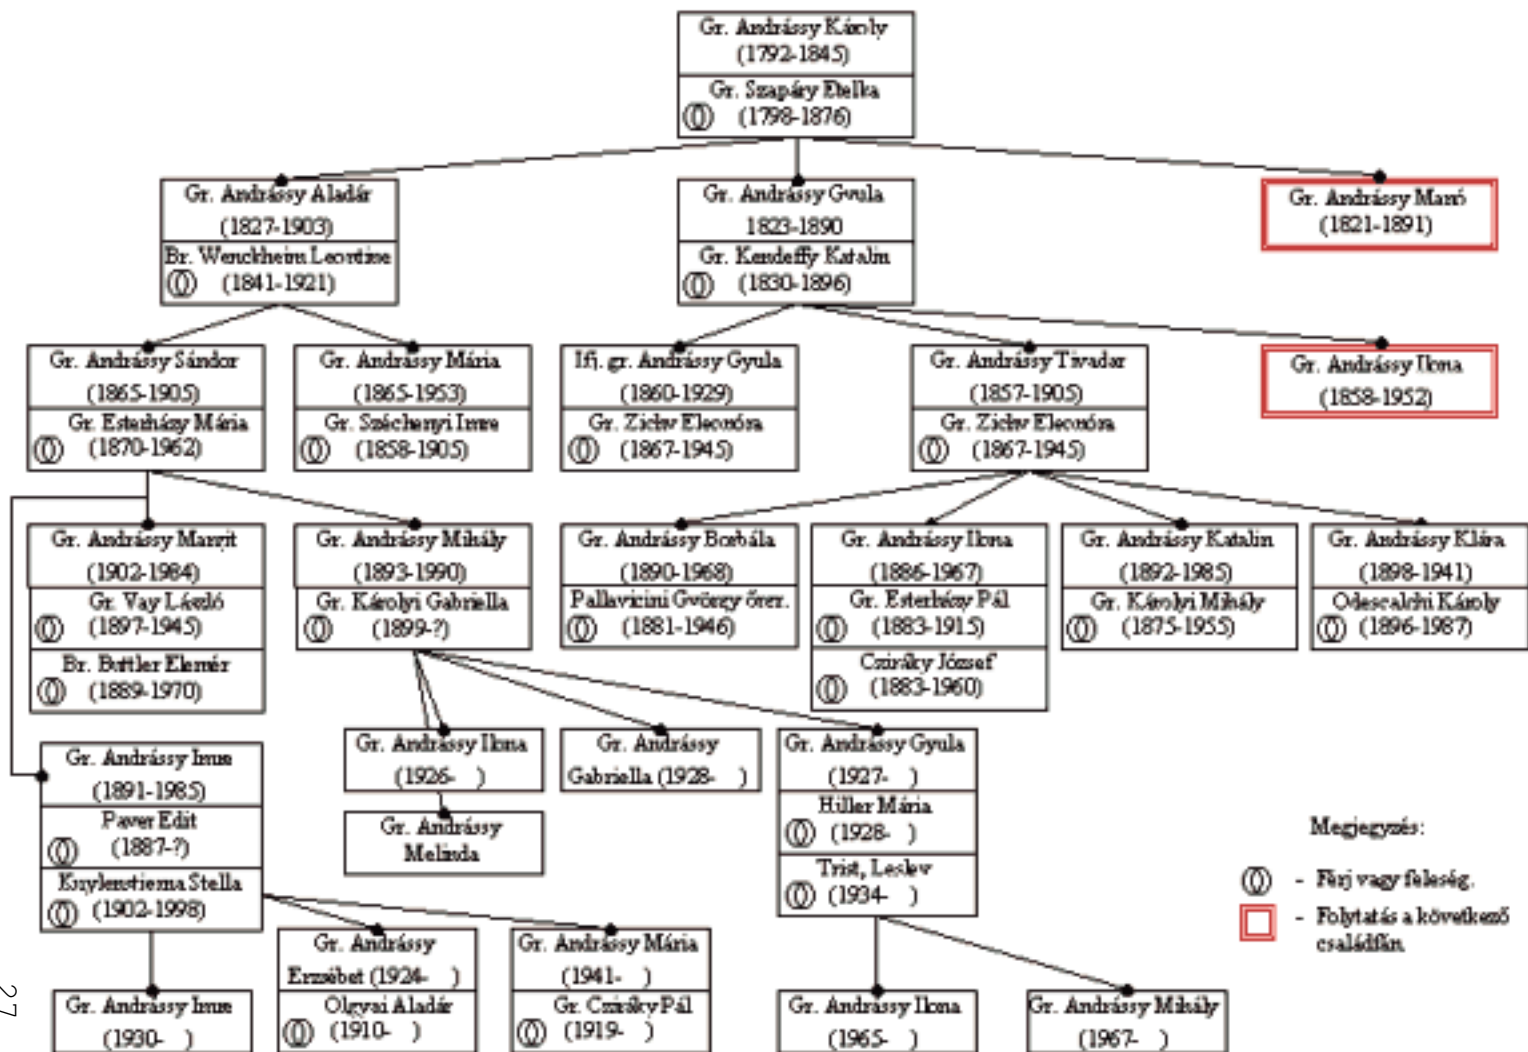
Gr. Andrássy Károly
(1792-1845)
Gr. Szapáry Etelka
(1798-1876)

Gr. Andrássy Aladár
(1827-1903)
Br. Wenckheim Leontine
(1841-1921)

Gr. Andrássy Gyula
1823-1890
Gr. Kendeffy Katalin
(1830-1896)

Gr. Andrássy Manó
(1821-1891)

Gr. Andrássy Sándor
(1865-1905)
Gr. Esterházy Mária
(1870-1962)

Gr. Andrássy Mária
(1865-1953)
Gr. Széchenyi Imre
(1858-1905)

Ifj. gr. Andrássy Gyula
(1860-1929)
Gr. Zichy Eleonóra
(1867-1945)

Gr. Andrássy Tivadar
(1857-1905)
Gr. Zichy Eleonóra
(1867-1945)

Gr. Andrássy Ilona
(1858-1952)

Gr. Andrássy Margit
(1902-1984)
Gr. Vay László
(1897-1945)
Br. Bittler Elemér
(1889-1970)

Gr. Andrássy Mihály
(1893-1990)
Gr. Károlyi Gabriella
(1899-?)

Gr. Andrássy Borbála
(1890-1968)
Pallavicini György őrgr.
(1881-1946)

Gr. Andrássy Ilona
(1886-1967)
Gr. Esterházy Pál
(1883-1915)
Cziráky József
(1883-1960)

Gr. Andrássy Katalin
(1892-1985)
Gr. Károlyi Mihály
(1875-1955)

Gr. Andrássy Klára
(1898-1941)
Odescalchi Károly
(1896-1987)

Gr. Andrássy Imre
(1891-1985)
Paver Edit
(1887-?)
Kuylenstierna Stella
(1902-1998)

Gr. Andrássy Ilona
(1926- )

Gr. Andrássy
Melinda

Gr. Andrássy
Gabriella (1928- )

Gr. Andrássy Gyula
(1927- )
Hiller Mária
(1928- )
Trist, Lesley
(1934- )

Megjegyzés:
- Férj vagy feleség.
- Folytatás a következő családfán

Gr. Andrássy
Erzsébet (1924- )
Olgyai Aladár
(1910- )

Gr. Andrássy Mária
(1941- )
Gr. Cziráky Pál
(1919- )

Gr. Andrássy Imre
(1930- )

Gr. Andrássy Ilona
(1965- )

Gr. Andrássy Mihály
(1967- )

27